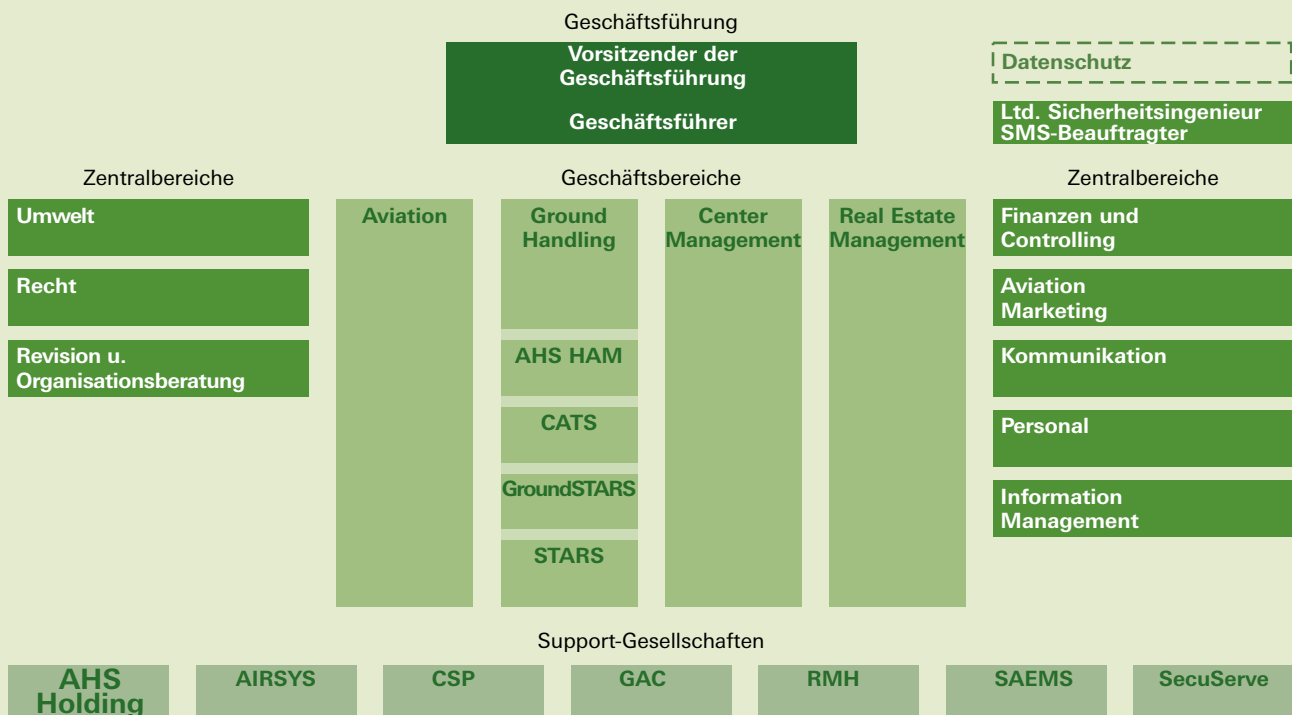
Geschäftsführung

Vorsitzender der Geschäftsführung

Geschäftsführer

Datenschutz

Ltd. Sicherheitsingenieur SMS-Beauftragter

Zentralbereiche

Umwelt

Recht

Revision u. Organisationsberatung

Geschäftsbereiche

Aviation

Ground Handling

AHS HAM

CATS

GroundSTARS

STARS

Center Management

Real Estate Management

Zentralbereiche

Finanzen und Controlling

Aviation Marketing

Kommunikation

Personal

Information Management

Support-Gesellschaften

AHS Holding

AIRSYS

CSP

GAC

RMH

SAEMS

SecuServe